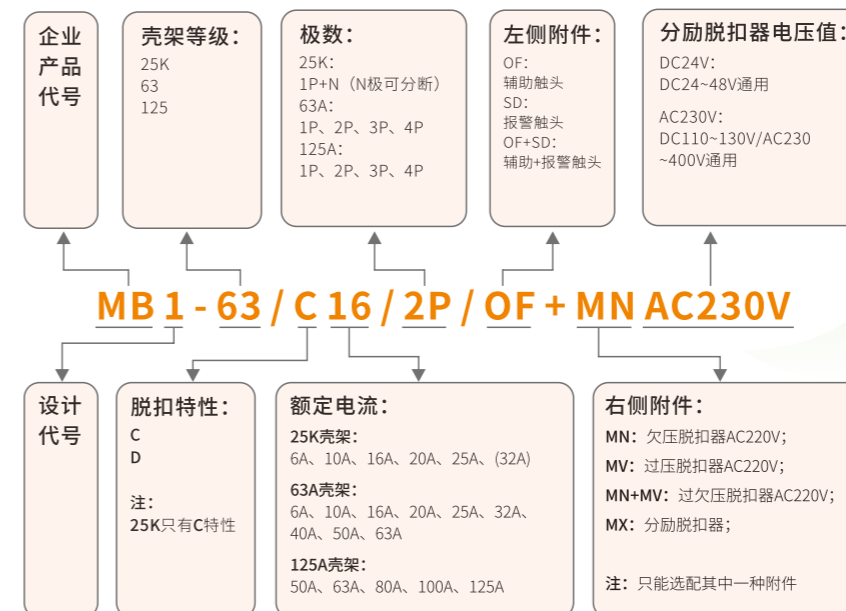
企业产品代号

壳架等级：
25K
63
125

极数：
25K：
1P+N（N极可分断）
63A：
1P、2P、3P、4P
125A：
1P、2P、3P、4P

左侧附件：
OF：
辅助触头
SD：
报警触头
OF+SD：
辅助+报警触头

分励脱扣器电压值：
DC24V：
DC24~48V通用

AC230V：
DC110~130V/AC230~400V通用

MB 1 - 63 / C 16 / 2P / OF + MN AC230V

设计代号

脱扣特性：
C
D

注：
25K只有C特性

额定电流：
25K壳架：
6A、10A、16A、20A、25A、(32A)
63A壳架：
6A、10A、16A、20A、25A、32A、40A、50A、63A
125A壳架：
50A、63A、80A、100A、125A

右侧附件：
MN：欠压脱扣器AC220V；
MV：过压脱扣器AC220V；
MN+MV：过欠压脱扣器AC220V；
MX：分励脱扣器；

注：只能选配其中一种附件